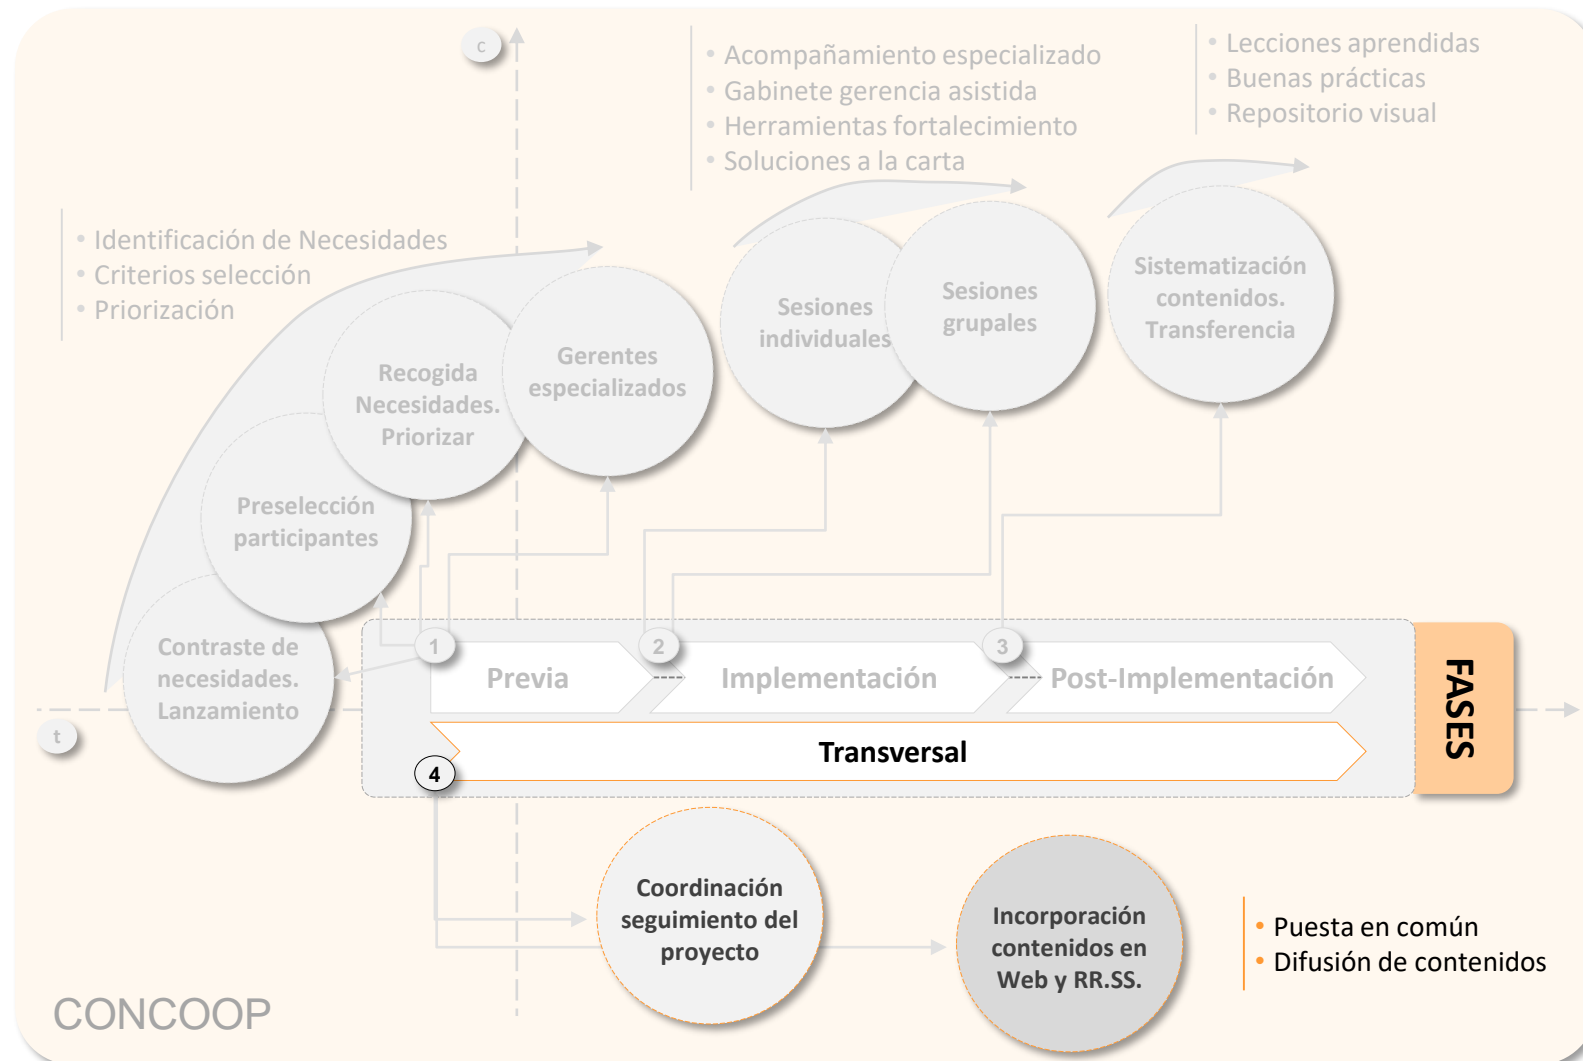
c

• Acompañamiento especializado
• Gabinete gerencia asistida
• Herramientas fortalecimiento
• Soluciones a la carta

• Lecciones aprendidas
• Buenas prácticas
• Repositorio visual

• Identificación de Necesidades
• Criterios selección
• Priorización

Recogida Necesidades. Priorizar

Gerentes especializados

Sesiones individuales

Sesiones grupales

Sistematización contenidos. Transferencia

Preselección participantes

Contraste de necesidades. Lanzamiento

t

1 Previa

2 Implementación

3 Post-Implementación

FASES

4 Transversal

Coordinación seguimiento del proyecto

Incorporación contenidos en Web y RR.SS.

• Puesta en común
• Difusión de contenidos

CONCOOP